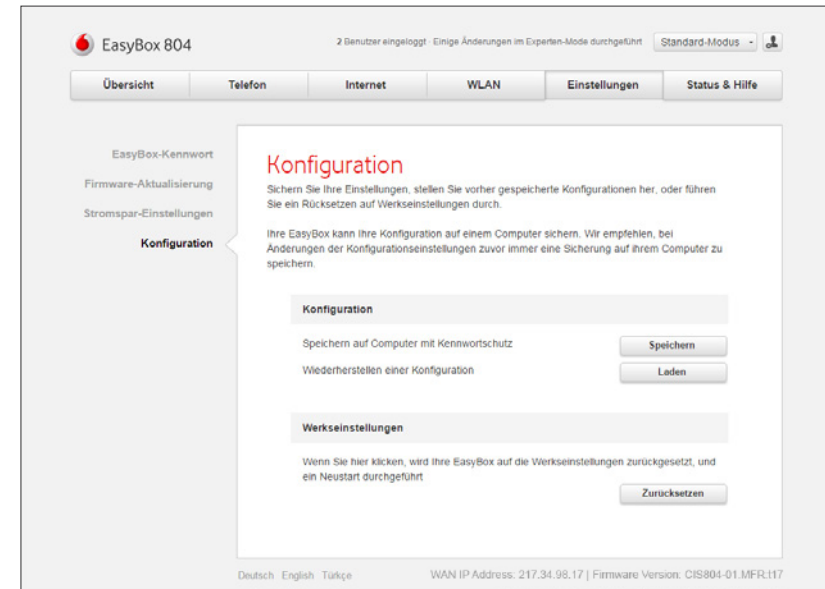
EasyBox 804

2 Benutzer eingeloggt · Einige Änderungen im Experten-Mode durchgeführt

Standard-Modus

Übersicht | Telefon | Internet | WLAN | Einstellungen | Status & Hilfe

EasyBox-Kennwort

Firmware-Aktualisierung

Stromspar-Einstellungen

Konfiguration

Konfiguration

Sichern Sie Ihre Einstellungen, stellen Sie vorher gespeicherte Konfigurationen her, oder führen Sie ein Rücksetzen auf Werkseinstellungen durch.

Ihre EasyBox kann Ihre Konfiguration auf einem Computer sichern. Wir empfehlen, bei Änderungen der Konfigurationseinstellungen zuvor immer eine Sicherung auf ihrem Computer zu speichern.

Konfiguration

Speichern auf Computer mit Kennwortschutz

Speichern

Wiederherstellen einer Konfiguration

Laden

Werkseinstellungen

Wenn Sie hier klicken, wird Ihre EasyBox auf die Werkseinstellungen zurückgesetzt, und ein Neustart durchgeführt

Zurücksetzen

Deutsch English Türkçe

WAN IP Address: 217.34.98.17 | Firmware Version: CIS804-01.MFR:t17